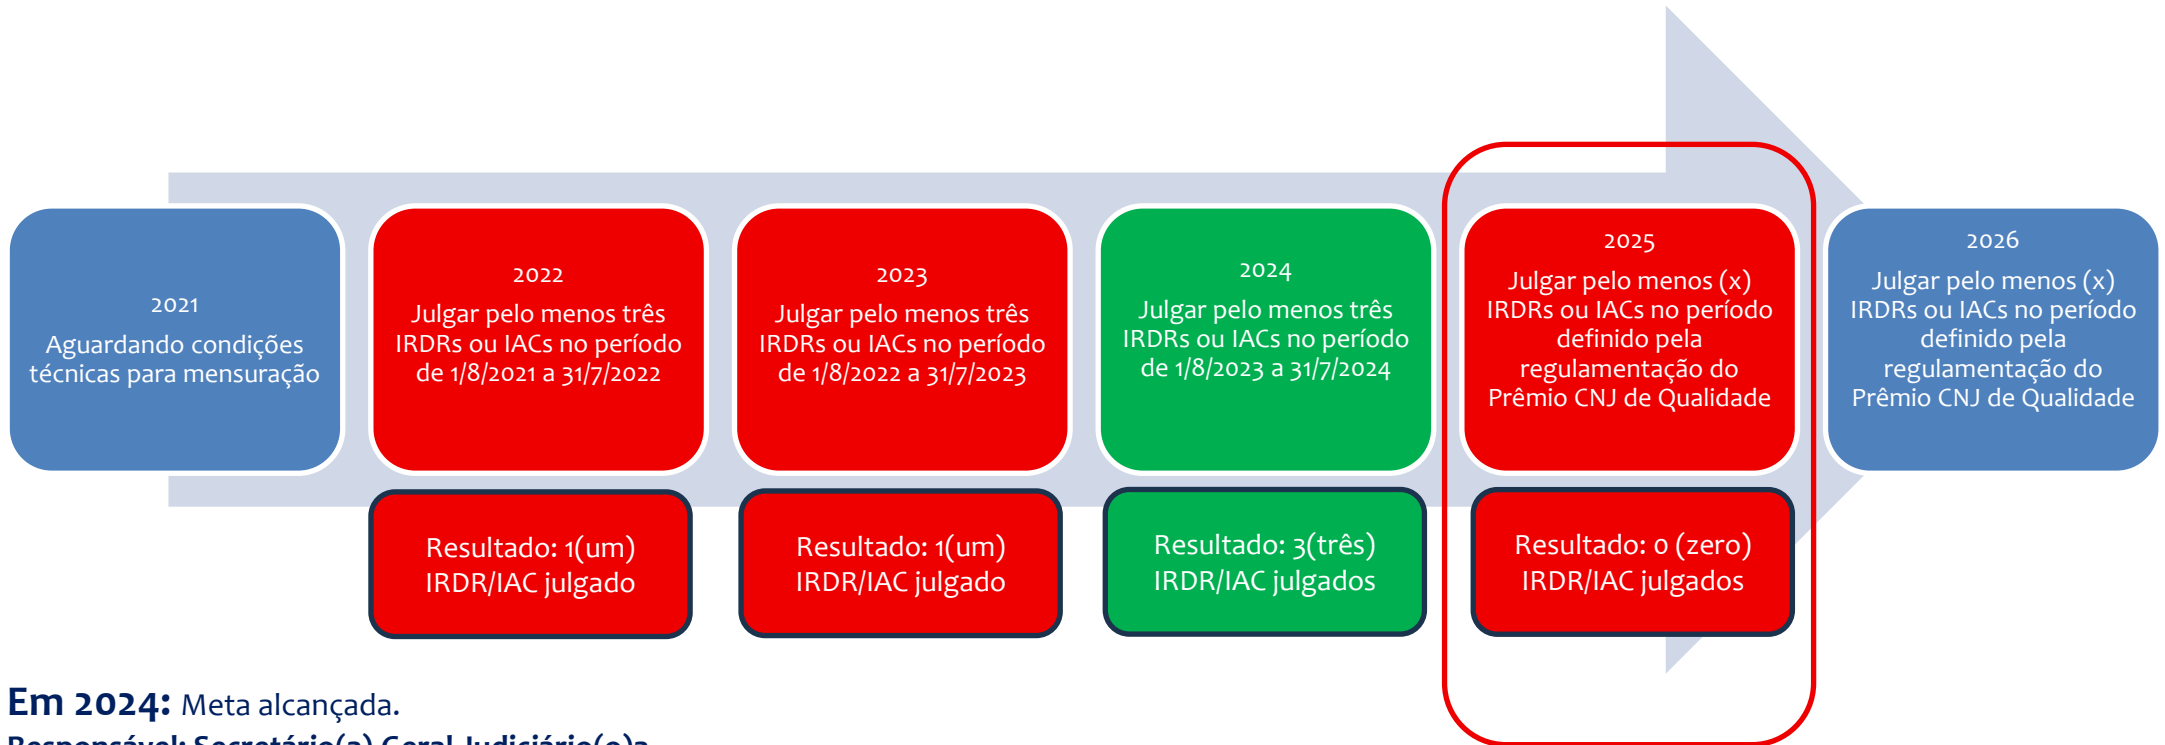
2021
Aguardando condições técnicas para mensuração

2022
Julgar pelo menos três IRDRs ou IACs no período de 1/8/2021 a 31/7/2022

Resultado: 1(um) IRDR/IAC julgado

2023
Julgar pelo menos três IRDRs ou IACs no período de 1/8/2022 a 31/7/2023

Resultado: 1(um) IRDR/IAC julgado

2024
Julgar pelo menos três IRDRs ou IACs no período de 1/8/2023 a 31/7/2024

Resultado: 3(três) IRDR/IAC julgados

2025
Julgar pelo menos (x) IRDRs ou IACs no período definido pela regulamentação do Prêmio CNJ de Qualidade

Resultado: 0 (zero) IRDR/IAC julgados

2026
Julgar pelo menos (x) IRDRs ou IACs no período definido pela regulamentação do Prêmio CNJ de Qualidade

**Em 2024:** Meta alcançada.
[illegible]